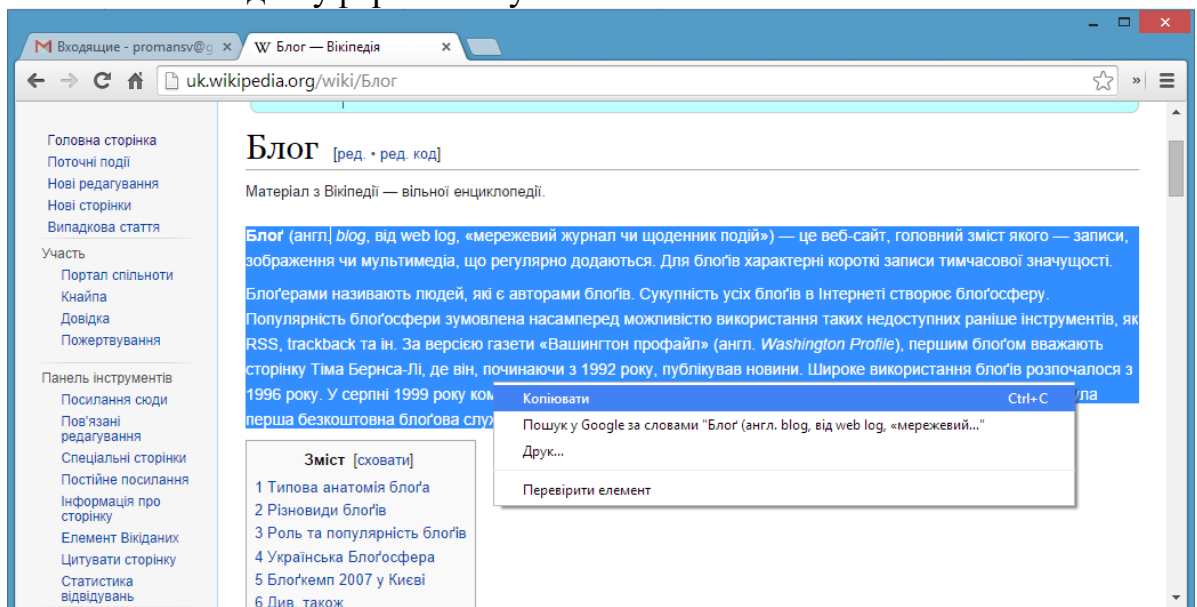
Входящие - promansv@g ×
Блог — Вікіпедія ×
uk.wikipedia.org/wiki/Блог

Головна сторінка
Поточні події
Нові редагування
Нові сторінки
Випадкова стаття

Участь
Портал спільноти
Кнайпа
Довідка
Пожертвування

Панель інструментів
Посилання сюди
Пов'язані редагування
Спеціальні сторінки
Постійне посилання
Інформація про сторінку
Елемент Вікіданих
Цитувати сторінку
Статистика відвідувань

Блог [ред. • ред. код]

Матеріал з Вікіпедії — вільної енциклопедії.

Блоґ (англ. blog, від web log, «мережевий журнал чи щоденник подій») — це веб-сайт, головний зміст якого — записи, зображення чи мультимедіа, що регулярно додаються. Для блоґів характерні короткі записи тимчасової значущості.

Блоґерами називають людей, які є авторами блоґів. Сукупність усіх блоґів в Інтернеті створює блоґосферу. Популярність блоґосфери зумовлена насамперед можливістю використання таких недоступних раніше інструментів, як RSS, trackback та ін. За версією газети «Вашингтон профайл» (англ. Washington Profile), першим блоґом вважають сторінку Тіма Бернса-Лі, де він, починаючи з 1992 року, публікував новини. Широке використання блоґів розпочалося з 1996 року. У серпні 1999 року ком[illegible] ула перша безкоштовна блоґова служ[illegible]

Копіювати Ctrl+C
Пошук у Google за словами "Блоґ (англ. blog, від web log, «мережевий..."
Друк...
Перевірити елемент

Зміст [сховати]
1 Типова анатомія блоґа
2 Різновиди блоґів
3 Роль та популярність блоґів
4 Українська Блоґосфера
5 Блоґкемп 2007 у Києві
6 Див. також